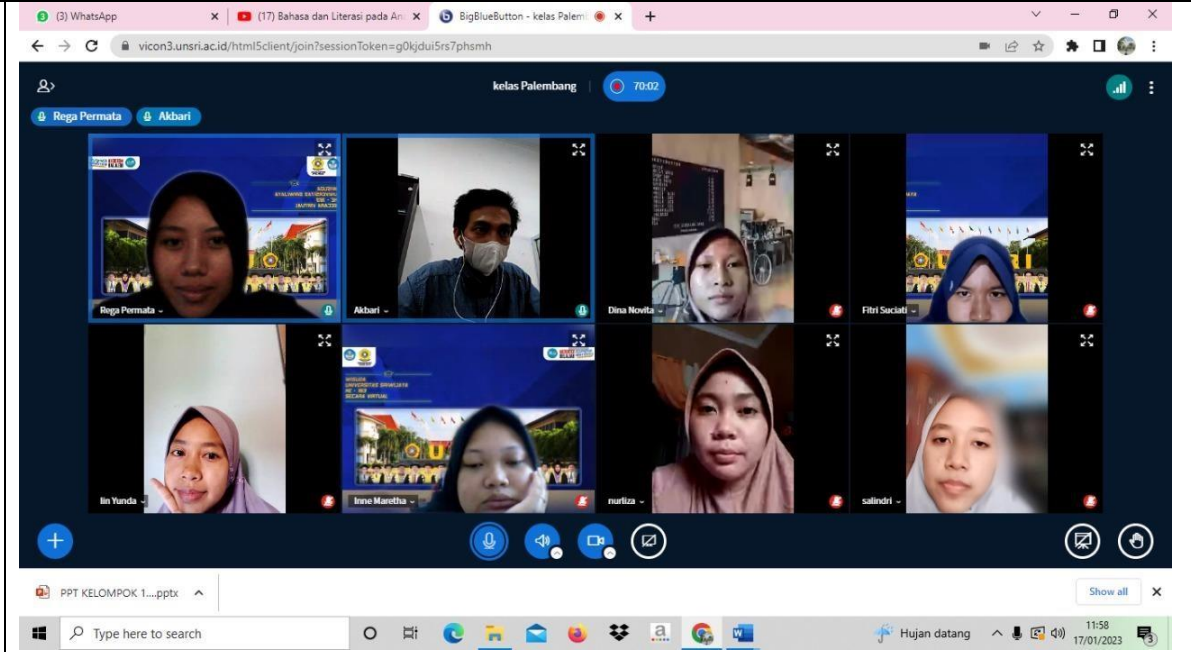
(3) WhatsApp
(17) Bahasa dan Literasi pada An
BigBlueButton - kelas Palem

vicon3.unsri.ac.id/html5client/join?sessionToken=g0kjdui5rs7phsmh

kelas Palembang 70:02

Rega Permata Akbari

Rega Permata
Akbari
Dina Novita
Fitri Suciati
Iin Yunda
Inne Maretha
nurliza
salindri

PPT KELOMPOK 1....pptx

Show all

Type here to search

Hujan datang

11:58
17/01/2023